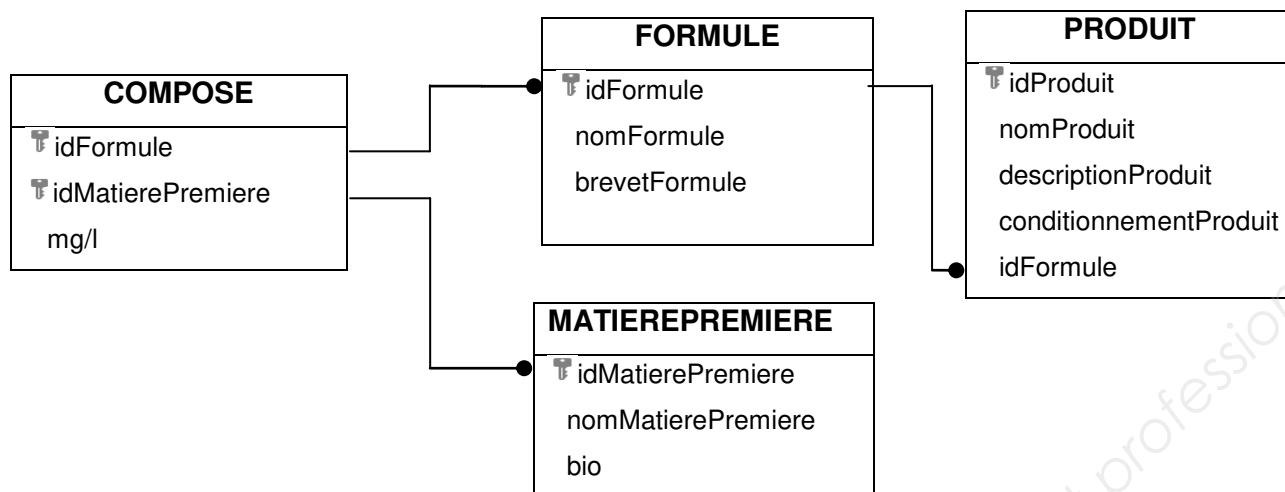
COMPOSE
idFormule
idMatierePremiere
mg/l

FORMULE
idFormule
nomFormule
brevetFormule

PRODUIT
idProduit
nomProduit
descriptionProduit
conditionnementProduit
idFormule

MATIEREPREMIERE
idMatierePremiere
nomMatierePremiere
bio

professio